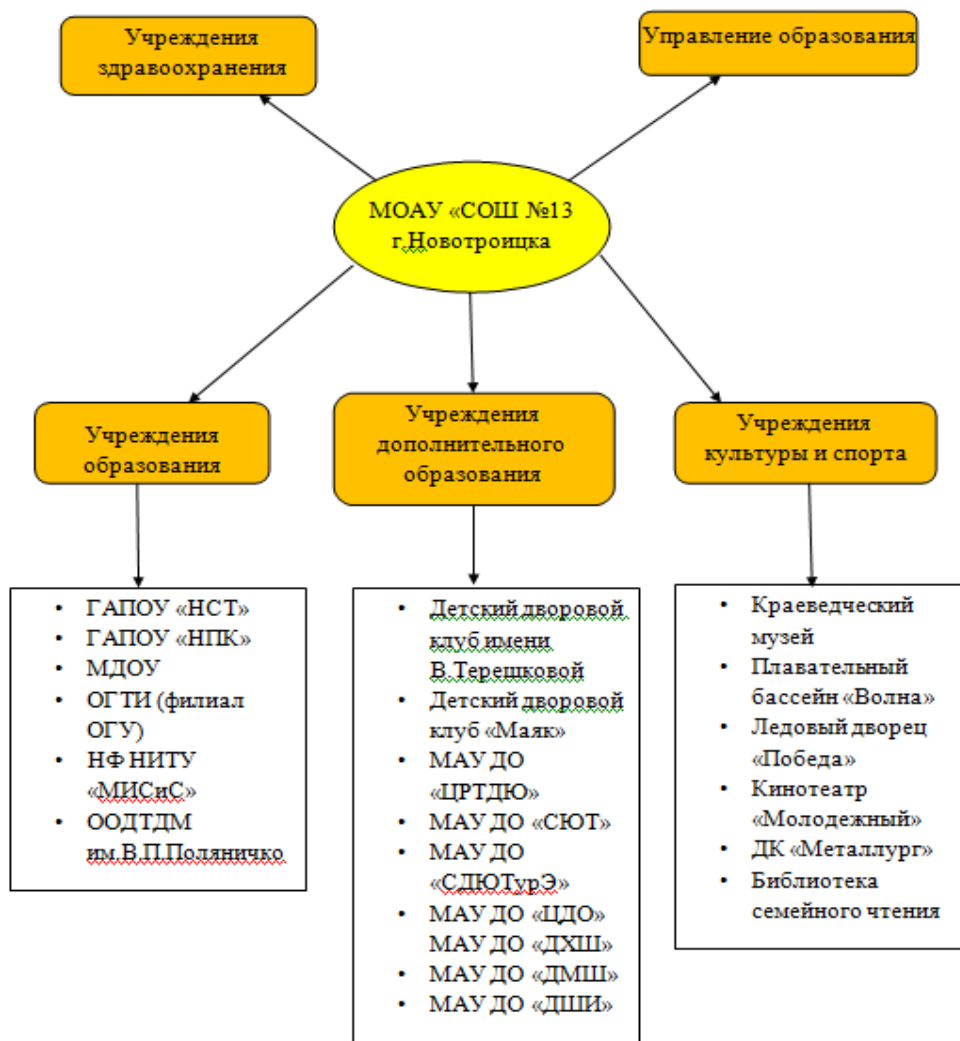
Учреждения здравоохранения

Управление образования

МОАУ «СОШ №13 г.Новотроицка

Учреждения образования

Учреждения дополнительного образования

Учреждения культуры и спорта

- ГАПОУ «НСТ»
- ГАПОУ «НПК»
- МДОУ
- ОГТИ (филиал ОГУ)
- НФ НИТУ «МИСиС»
- ООДТДМ им.В.П.Поляничко

- Детский дворовой клуб имени В.Терешковой
- Детский дворовой клуб «Маяк»
- МАУ ДО «ЦРТДЮ»
- МАУ ДО «СЮТ»
- МАУ ДО «СДЮТурЭ»
- МАУ ДО «ЦДО» МАУ ДО «ДХШ»
- МАУ ДО «ДМШ»
- МАУ ДО «ДШИ»

- Краеведческий музей
- Плавательный бассейн «Волна»
- Ледовый дворец «Победа»
- Кинотеатр «Молодежный»
- ДК «Металлург»
- Библиотека семейного чтения